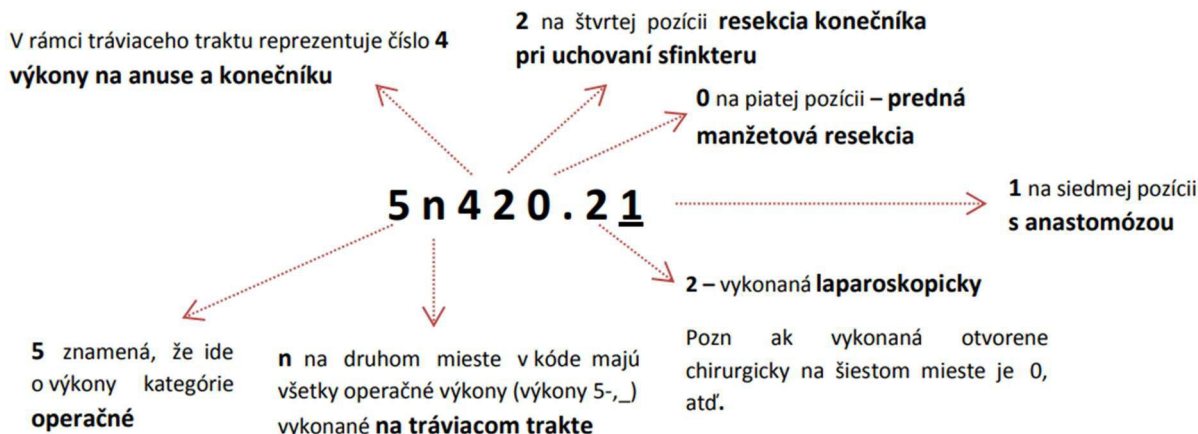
V rámci tráviaceho traktu reprezentuje číslo **4** **výkony na anuse a konečníku**

**2** na štvrtej pozícii **resekcia konečníka pri uchovaní sfinkteru**

**0** na piatej pozícii – **predná manžetová resekcia**

5 n 4 2 0 . 2 1

**1** na siedmej pozícii **s anastomózou**

**2** – vykonaná **laparoskopicky**

Pozn ak vykonaná otvorene chirurgicky na šiestom mieste je 0, atď.

**5** znamená, že ide o výkony kategórie **operačné**

**n** na druhom mieste v kóde majú všetky operačné výkony (výkony 5-,_) vykonané **na tráviacom trakte**